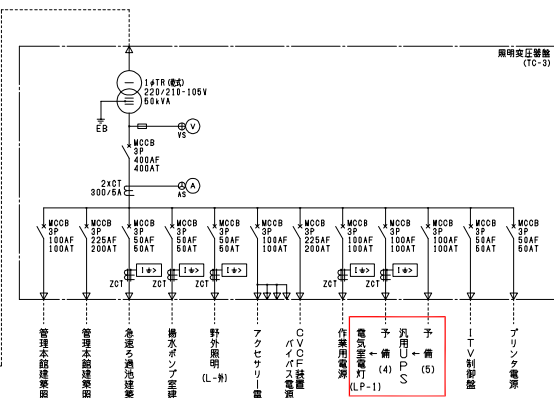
照明変圧器盤
(TC-3)

1φTR (乾式)
220/210-105V
50kVA

EB

VS V

MCCB
3P
400AF
400AT

2×CT
300/5A

AS A

MCCB
3P
100AF
100AT

MCCB
3P
225AF
200AT

MCCB
3P
50AF
50AT

MCCB
3P
50AF
50AT

MCCB
3P
50AF
50AT

MCCB
3P
100AF
100AT

MCCB
3P
225AF
200AT

MCCB
3P
100AF
100AT

MCCB
3P
100AF
100AT

MCCB
3P
100AF
100AT

MCCB
3P
100AF
100AT

MCCB
3P
50AF
50AT

MCCB
3P
50AF
50AT

ZCT I≑> ZCT I≑> ZCT I≑>

I≑> I≑>

管理本館建築用

管理本館建築用

急速ろ過池建築

揚水ポンプ室建

野外照明 (L-外)

アクセサリー電

CVCF装置バイパス電源

作業用電源

電気室電灯 (LP-1)

予備 (4)

汎用UPS

予備 (5)

ITV制御盤

プリンタ電源